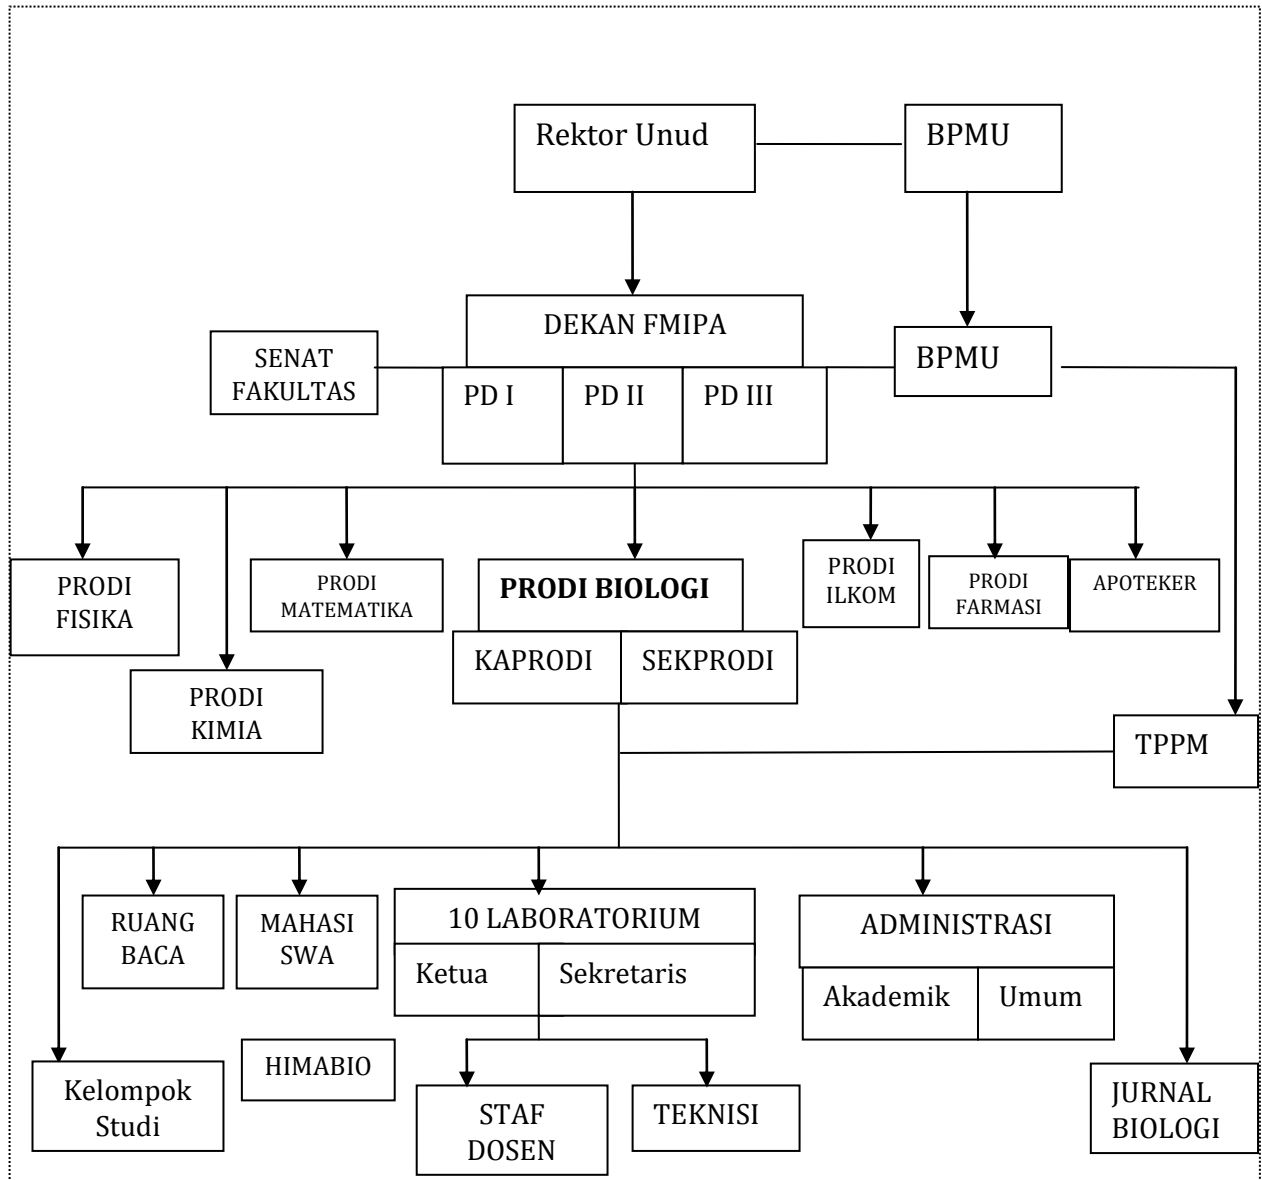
Rektor Unud

BPMU

DEKAN FMIPA

SENAT FAKULTAS

PD I

PD II

PD III

BPMU

PRODI FISIKA

PRODI KIMIA

PRODI MATEMATIKA

**PRODI BIOLOGI**

KAPRODI

SEKPRODI

PRODI ILKOM

PRODI FARMASI

APOTEKER

TPPM

RUANG BACA

MAHASI SWA

10 LABORATORIUM

Ketua

Sekretaris

ADMINISTRASI

Akademik

Umum

Kelompok Studi

HIMABIO

STAF DOSEN

TEKNISI

JURNAL BIOLOGI